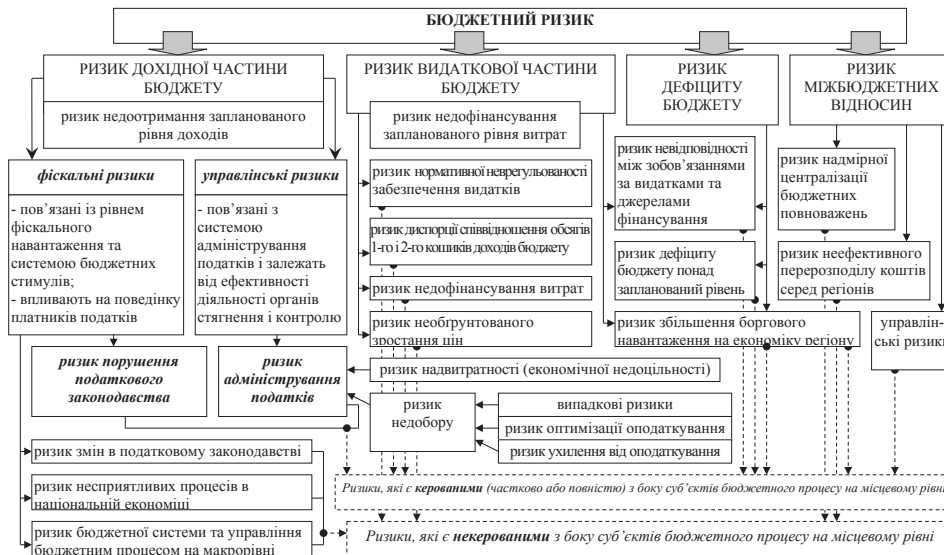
БЮДЖЕТНИЙ РИЗИК

РИЗИК ДОХІДНОЇ ЧАСТИНИ БЮДЖЕТУ

ризик недоотримання запланованого рівня доходів

фіскальні ризики

- пов'язані із рівнем фіскального навантаження та системою бюджетних стимулів;
- впливають на поведінку платників податків

управлінські ризики

- пов'язані з системою адміністрування податків і залежать від ефективності діяльності органів стягнення і контролю

ризик порушення податкового законодавства

ризик адміністрування податків

ризик змін в податковому законодавстві

ризик несприятливих процесів в національній економіці

ризик бюджетної системи та управління бюджетним процесом на макрорівні

РИЗИК ВИДАТКОВОЇ ЧАСТИНИ БЮДЖЕТУ

ризик недофінансування запланованого рівня витрат

ризик нормативної неврегульованості забезпечення видатків

ризик диспорції співвідношення обсягів 1-го і 2-го кошиків доходів бюджету

ризик недофінансування витрат

ризик необґрунтованого зростання цін

ризик надвитратності (економічної недоцільності)

ризик недобору

випадкові ризики

ризик оптимізації оподаткування

ризик ухилення від оподаткування

РИЗИК ДЕФІЦИТУ БЮДЖЕТУ

ризик невідповідності між зобов'язаннями за видатками та джерелами фінансування

ризик дефіциту бюджету понад запланований рівень

ризик збільшення боргового навантаження на економіку регіону

РИЗИК МІЖБЮДЖЕТНИХ ВІДНОСИН

ризик надмірної централізації бюджетних повноважень

ризик неефективного перерозподілу коштів серед регіонів

управлін-ські ризики

Ризики, які є керованими (частково або повністю) з боку суб'єктів бюджетного процесу на місцевому рівні

Ризики, які є некерованими з боку суб'єктів бюджетного процесу на місцевому рівні